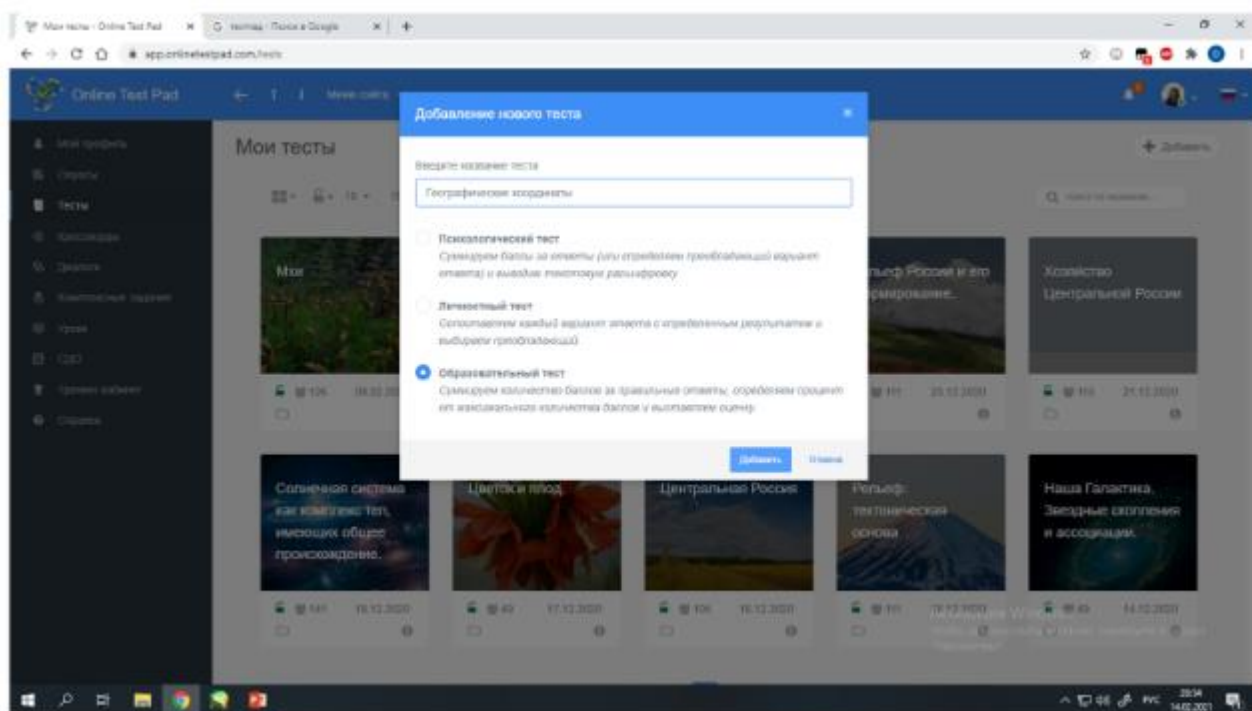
Мои тесты - Online Test Pad × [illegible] - Поиск в Google × +

app.onlinetestpad.com/tests

Online Test Pad

Мои тесты

Тесты

Добавление нового теста ×

Введите название теста

Географические координаты

Психологический тест
Суммируем баллы за ответы (или определяем преобладающий вариант ответа) и выводим текстовую расшифровку

Личностный тест
Сопоставляем каждый вариант ответа с определенным результатом и выбираем преобладающий

Образовательный тест
Суммируем количество баллов за правильные ответы, определяем процент от максимального количества баллов и выставляем оценку

Добавить Отмена

+ Добавить

Мои

Рельеф России и его формирование.

Хозяйство Центральной России

Солнечная система как комплекс тел, имеющих общее происхождение.

Цветок и плод

Центральная Россия

Рельеф: тектоническая основа

Наша Галактика. Звездные скопления и ассоциации.

16.12.2020

17.12.2020

16.12.2020

21.12.2020

14.12.2020

20:34
14.02.2021